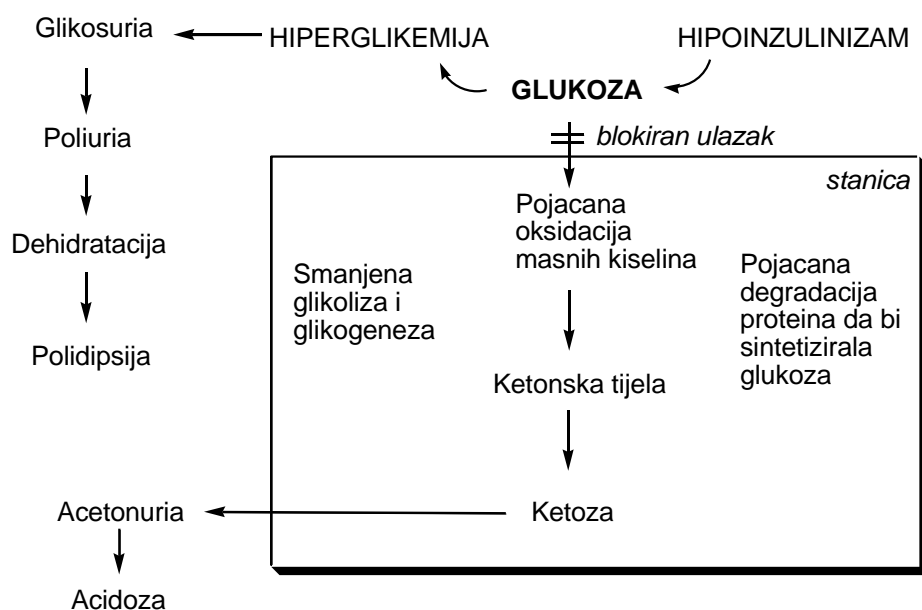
Glikosuria

HIPERGLIKEMIJA

HIPOINZULINIZAM

GLUKOZA

blokiran ulazak

stanica

Poliuria

Dehidratacija

Polidipsija

Pojacana oksidacija masnih kiselina

Smanjena glikoliza i glikogeneza

Pojacana degradacija proteina da bi sintetizirala glukoza

Ketonska tijela

Ketoza

Acetonuria

Acidoza